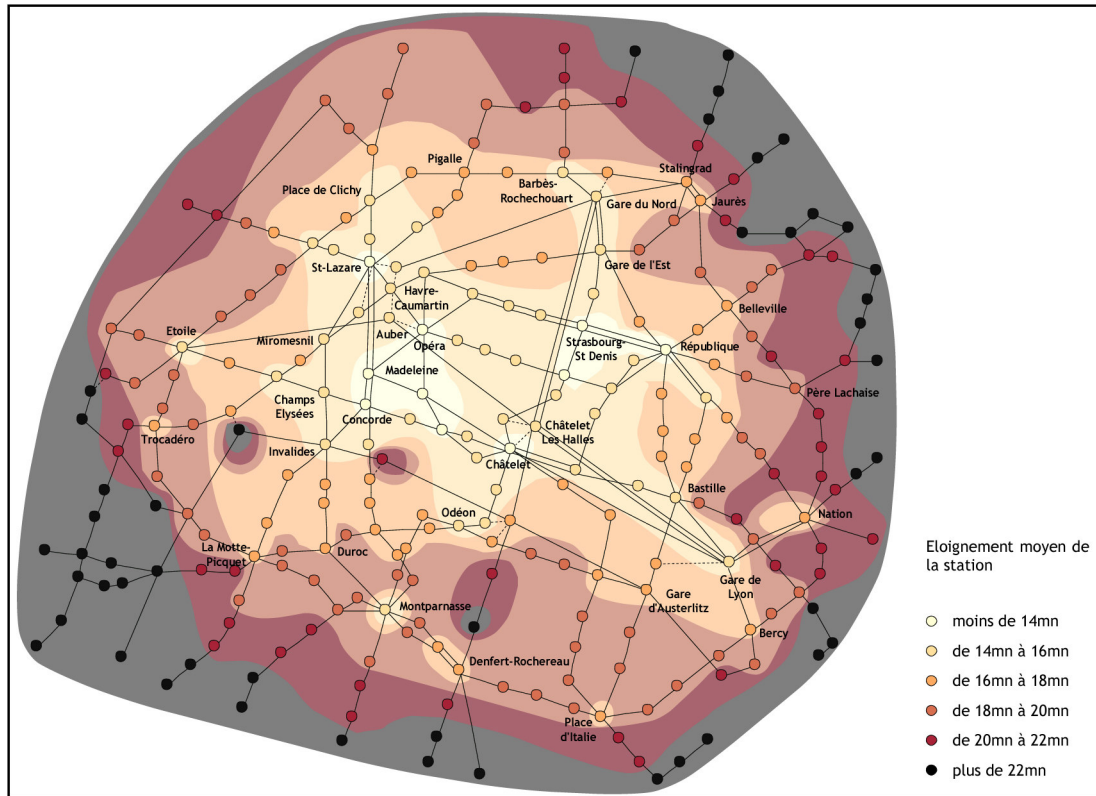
Pigalle
Stalingrad
Place de Clichy
Barbès-Rochechouart
Gare du Nord
Jaurès
St-Lazare
Gare de l'Est
Havre-Caumartin
Belleville
Etoile
Miromesnil
Auber
Opéra
Strasbourg-St Denis
République
Madeleine
Champs Elysées
Père Lachaise
Concorde
Trocadéro
Châtelet Les Halles
Invalides
Châtelet
Bastille
Odéon
Nation
La Motte-Picquet
Duroc
Gare de Lyon
Gare d'Austerlitz
Montparnasse
Bercy
Denfert-Rochereau
Place d'Italie

Eloignement moyen de la station
moins de 14mn
de 14mn à 16mn
de 16mn à 18mn
de 18mn à 20mn
de 20mn à 22mn
plus de 22mn